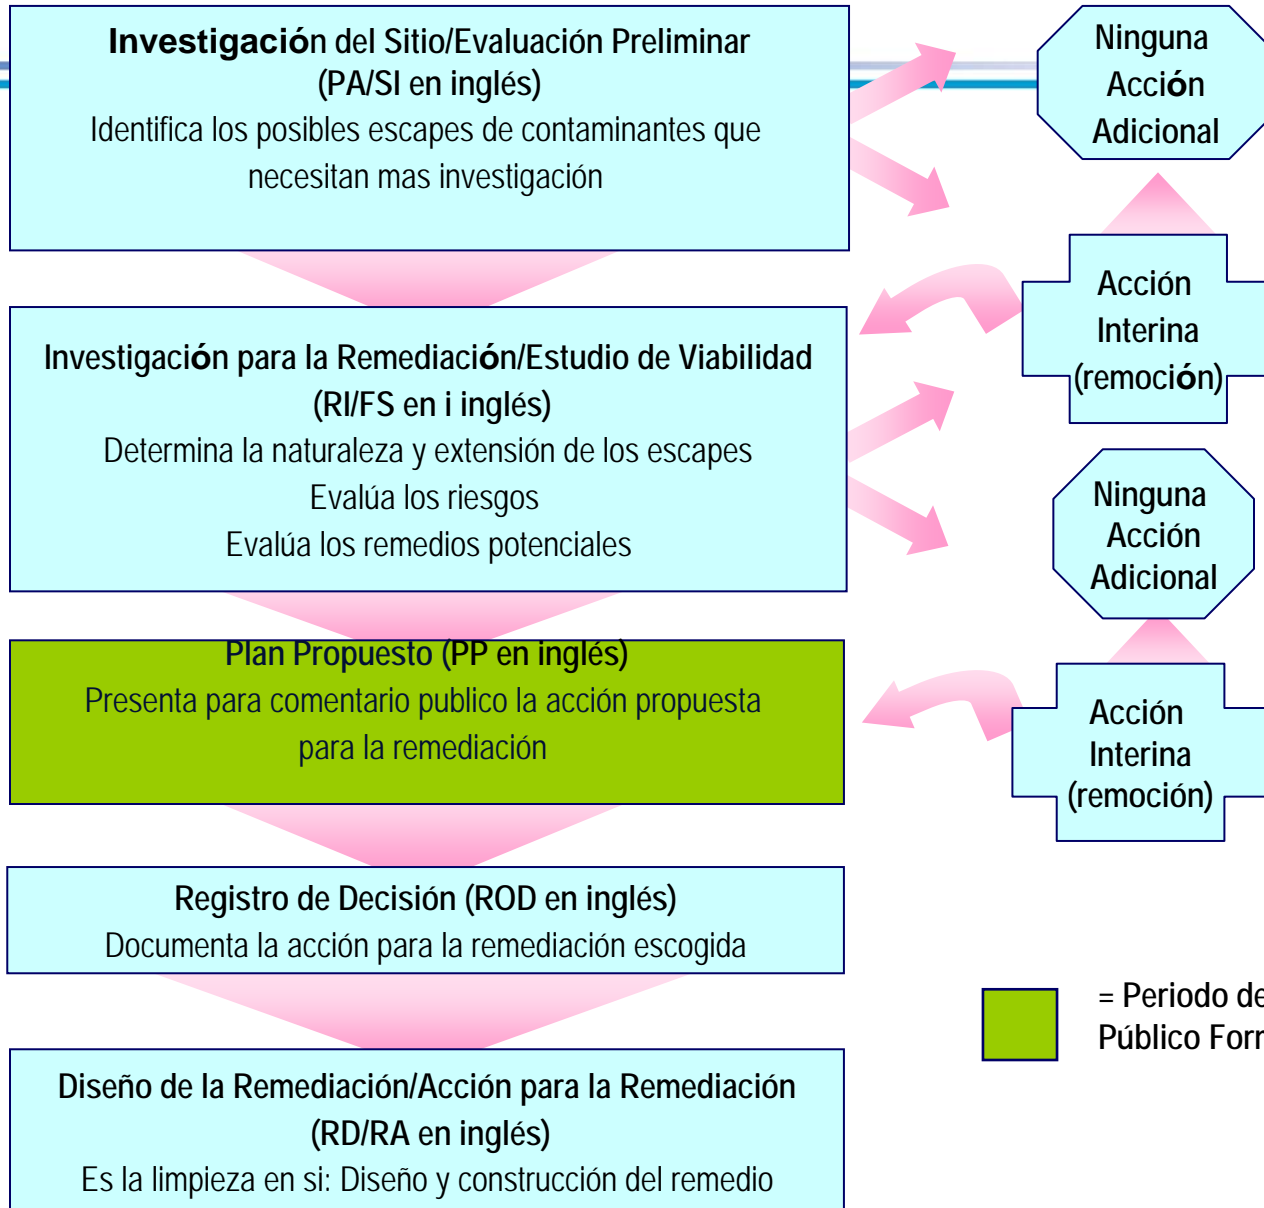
Investigación del Sitio/Evaluación Preliminar (PA/SI en inglés)
Identifica los posibles escapes de contaminantes que necesitan mas investigación

Ninguna Acción Adicional

Acción Interina (remoción)

Investigación para la Remediación/Estudio de Viabilidad (RI/FS en i inglés)
Determina la naturaleza y extensión de los escapes
Evalúa los riesgos
Evalúa los remedios potenciales

Ninguna Acción Adicional

Plan Propuesto (PP en inglés)
Presenta para comentario publico la acción propuesta para la remediación

Acción Interina (remoción)

Registro de Decisión (ROD en inglés)
Documenta la acción para la remediación escogida

= Periodo de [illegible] Público For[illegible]

Diseño de la Remediación/Acción para la Remediación (RD/RA en inglés)
Es la limpieza en si: Diseño y construcción del remedio